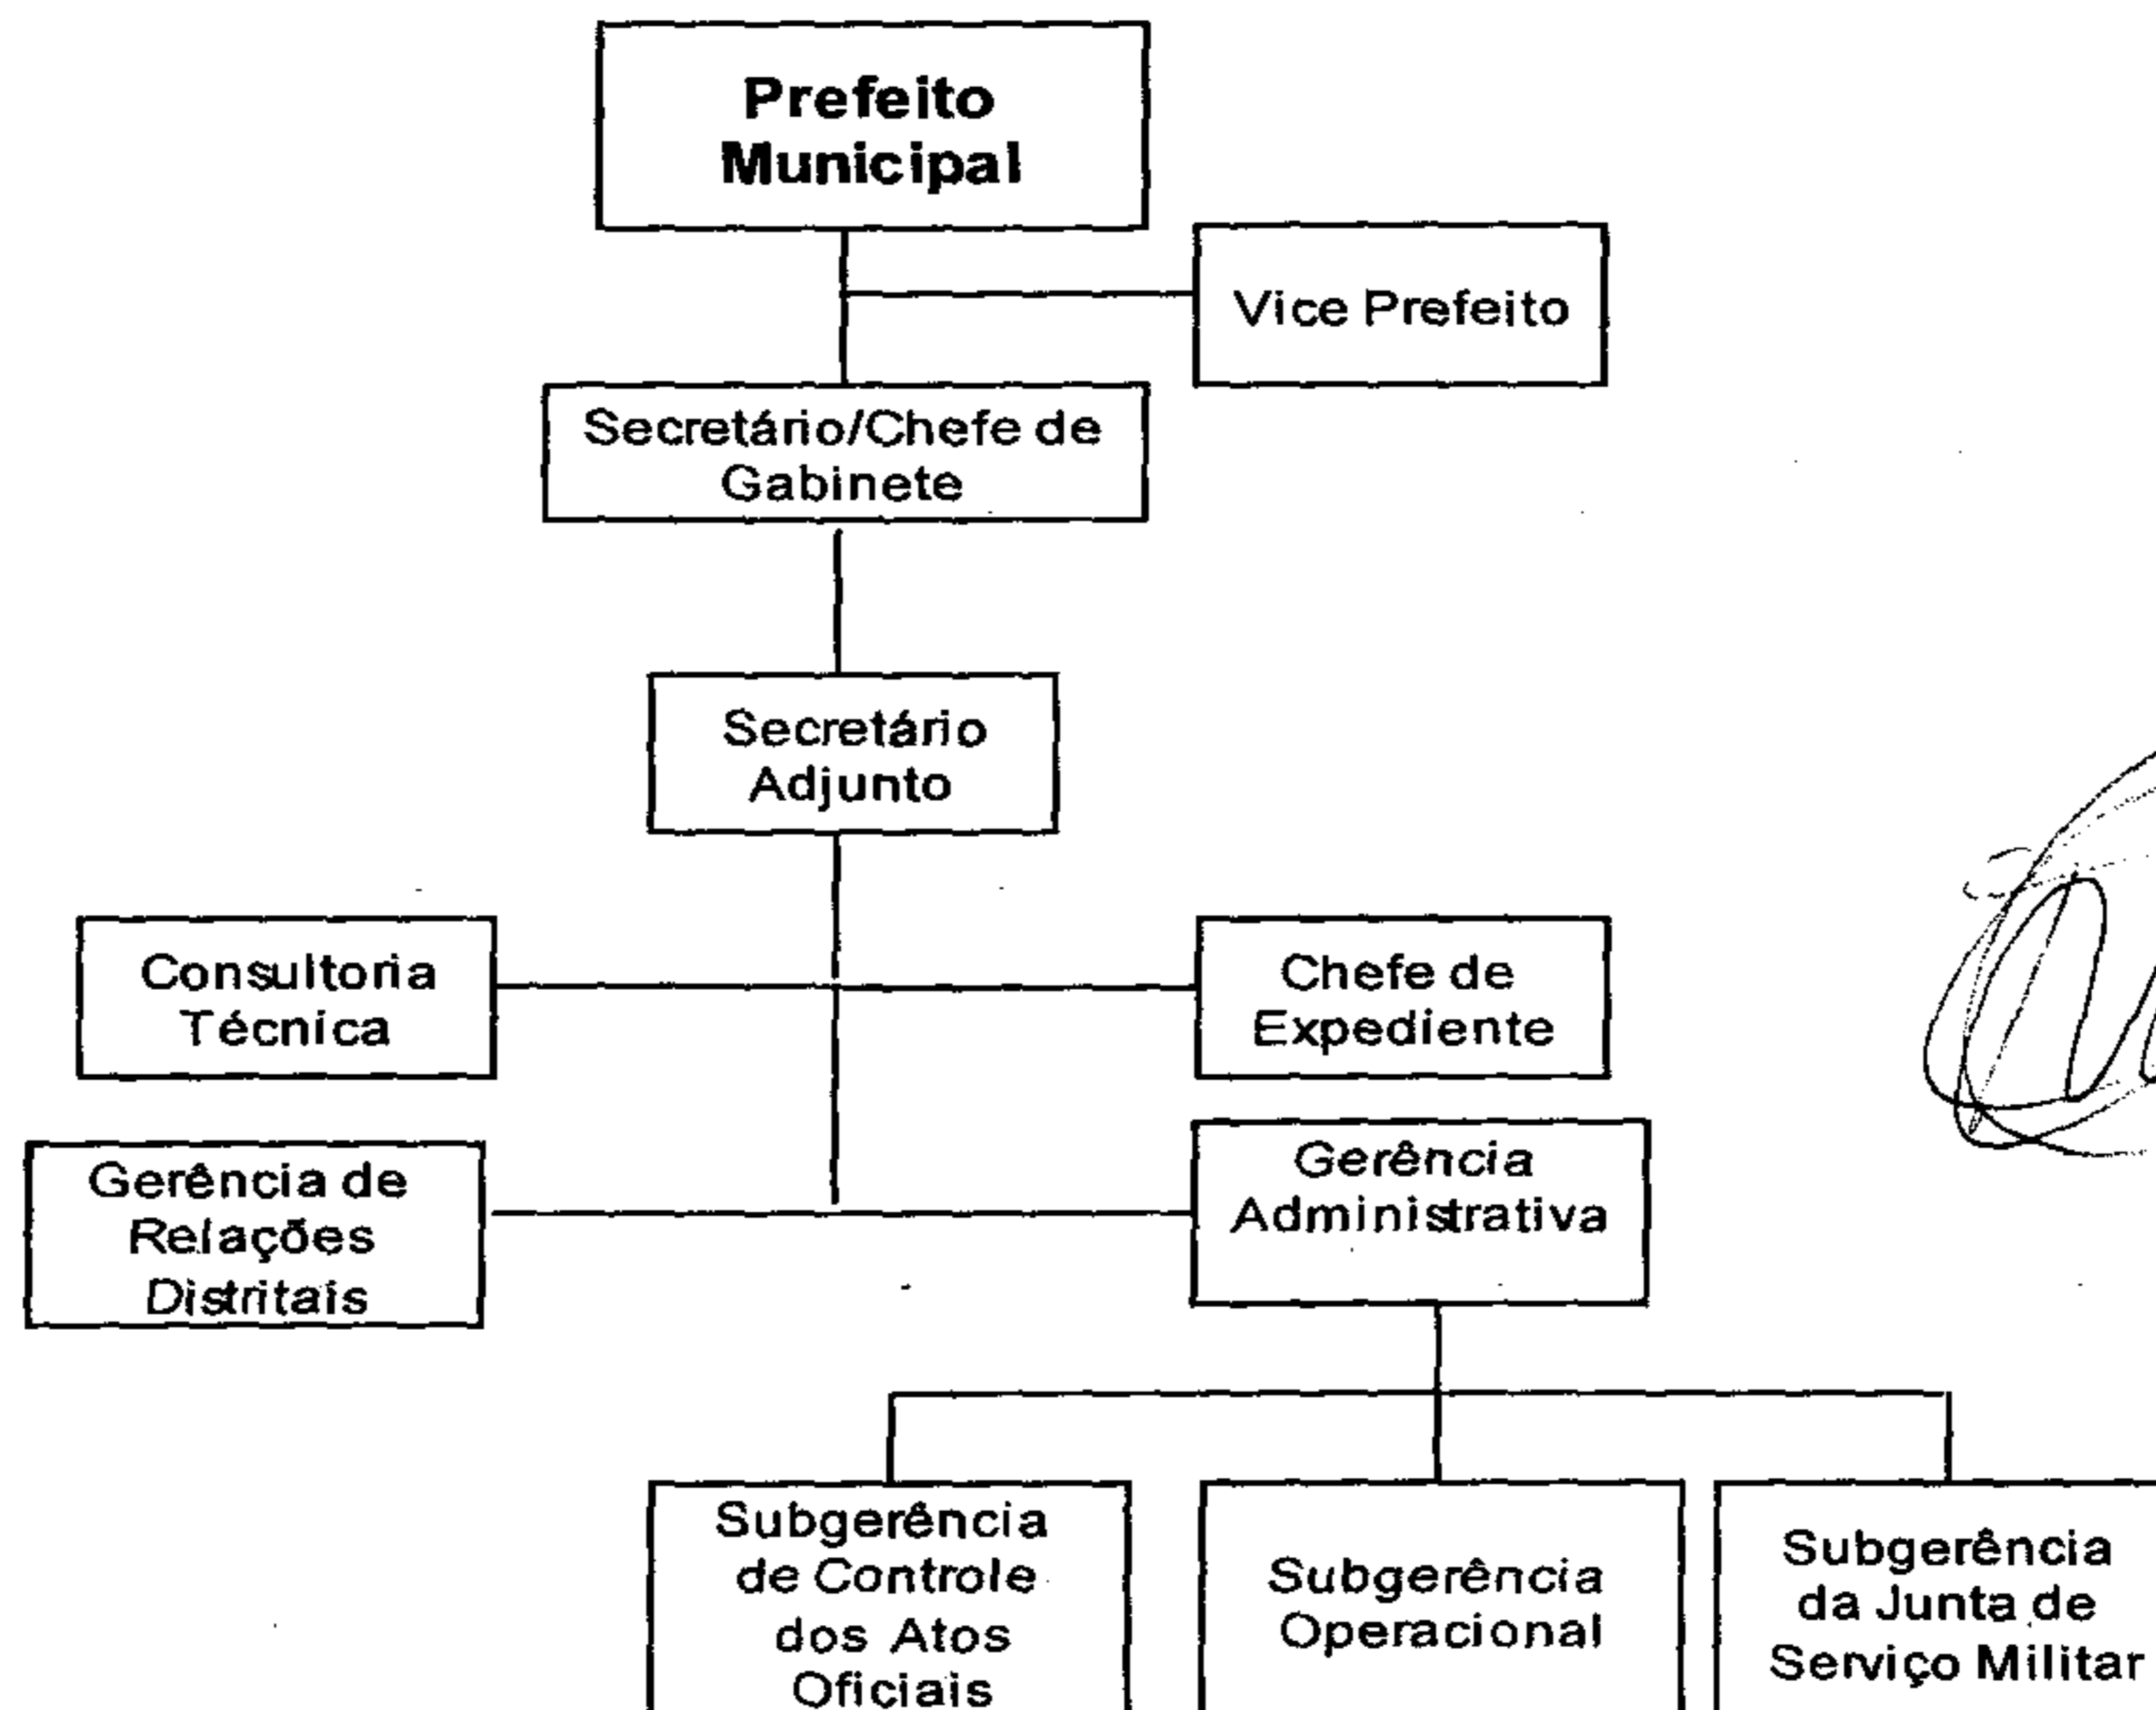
Prefeito Municipal

Vice Prefeito

Secretário/Chefe de Gabinete

Secretário Adjunto

Consultoria Técnica

Chefe de Expediente

Gerência de Relações Distritais

Gerência Administrativa

Subgerência de Controle dos Atos Oficiais

Subgerência Operacional

Subgerência da Junta de Serviço Militar